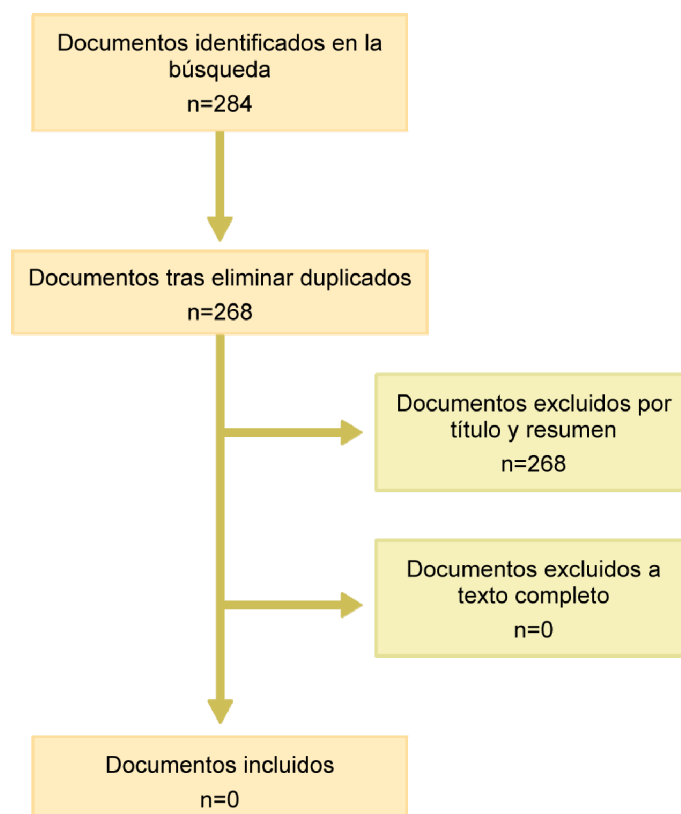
Documentos identificados en la búsqueda
n=284

Documentos tras eliminar duplicados
n=268

Documentos excluidos por título y resumen
n=268

Documentos excluidos a texto completo
n=0

Documentos incluidos
n=0